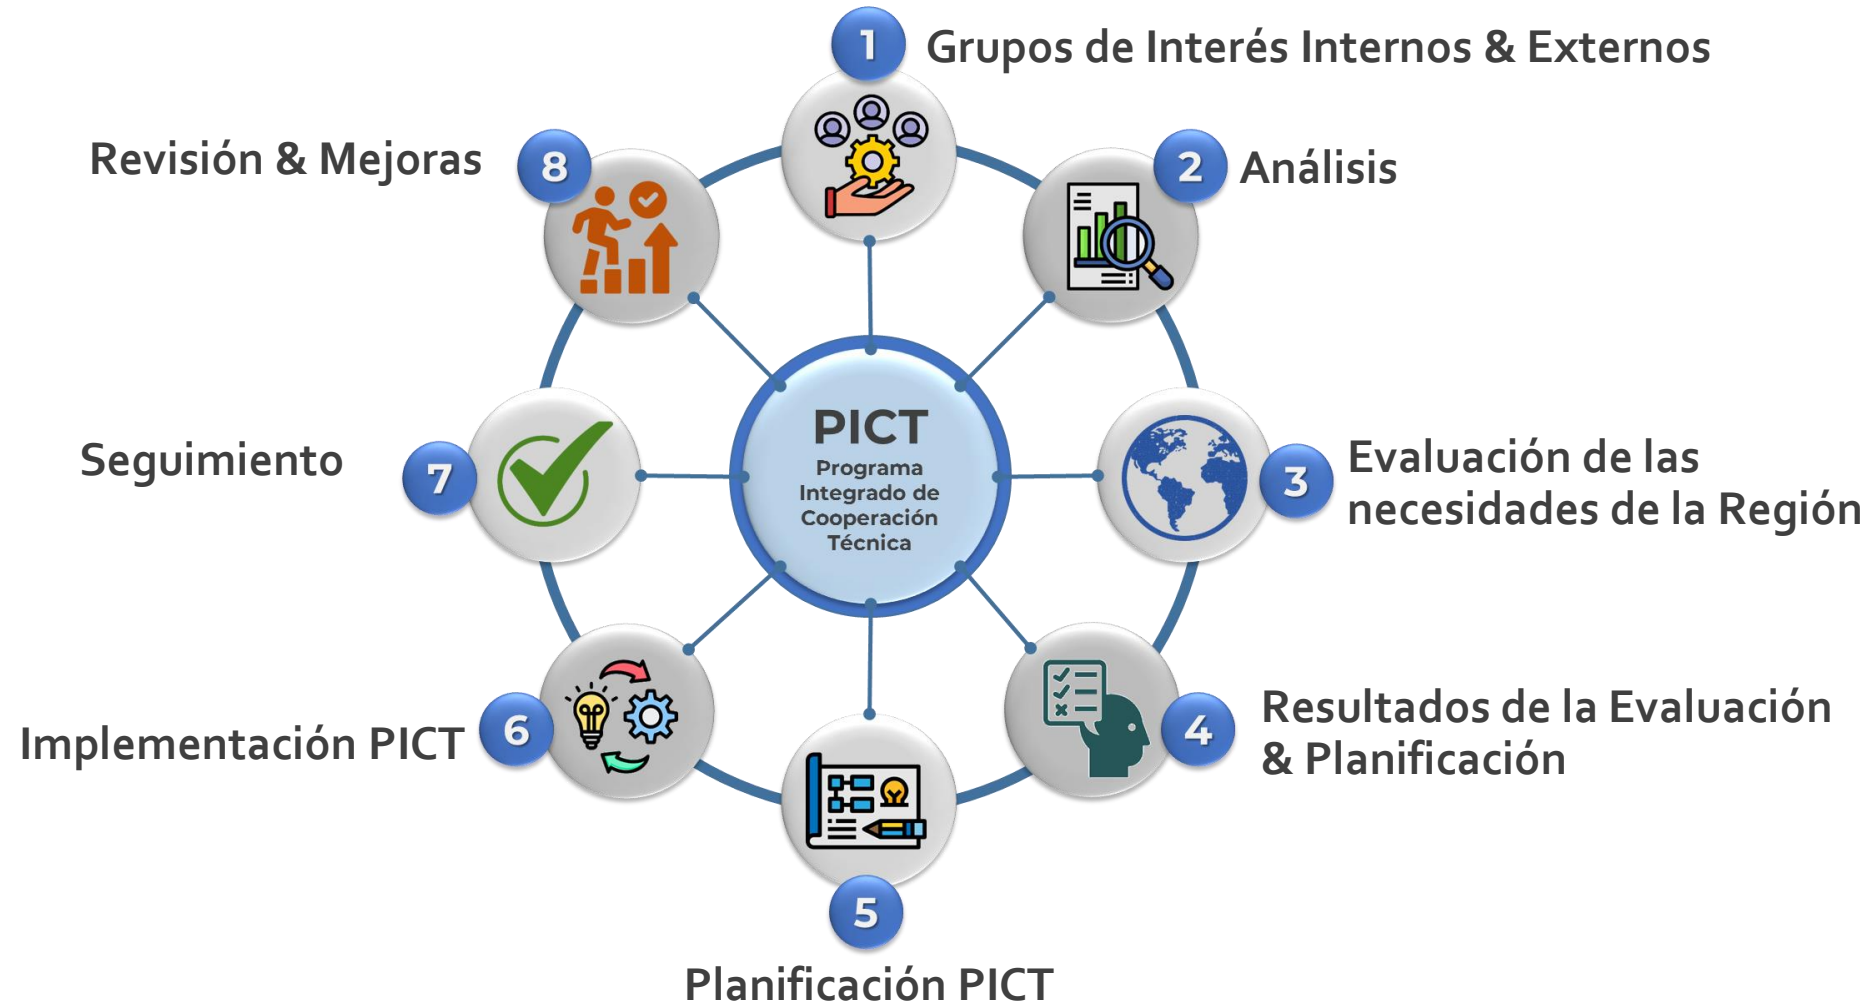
PICT
Programa Integrado de Cooperación Técnica

1 Grupos de Interés Internos & Externos

2 Análisis

3 Evaluación de las necesidades de la Región

4 Resultados de la Evaluación & Planificación

5 Planificación PICT

6 Implementación PICT

7 Seguimiento

8 Revisión & Mejoras